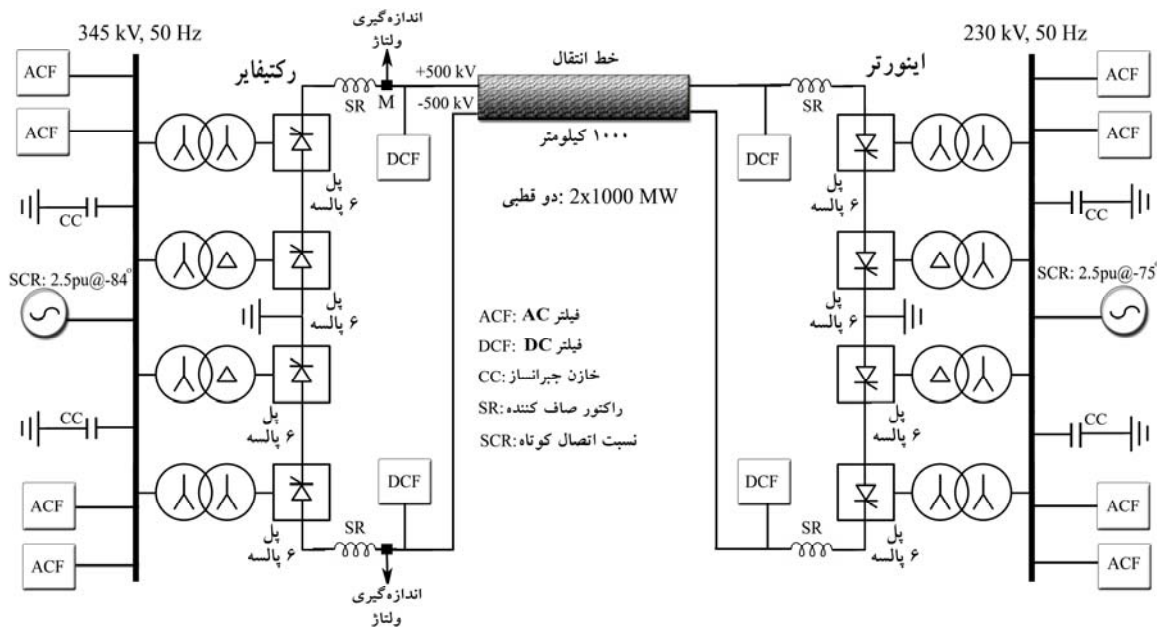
345 kV, 50 Hz

اندازه‌گیری ولتاژ

خط انتقال

230 kV, 50 Hz

رکتیفایر

اینورتر

ACF

ACF

SR

M

+500 kV

-500 kV

SR

ACF

ACF

DCF

۱۰۰۰ کیلومتر

DCF

پل ۶ پالسه

2x1000 MW :دو قطبی

پل ۶ پالسه

CC

CC

SCR: 2.5pu@-84°

SCR: 2.5pu@-75°

پل ۶ پالسه

پل ۶ پالسه

ACF: فیلتر AC

DCF: فیلتر DC

CC: خازن جبرانساز

SR: راکتور صاف کننده

SCR: نسبت اتصال کوتاه

CC

CC

پل ۶ پالسه

پل ۶ پالسه

ACF

DCF

DCF

ACF

SR

SR

ACF

پل ۶ پالسه

پل ۶ پالسه

ACF

اندازه‌گیری ولتاژ